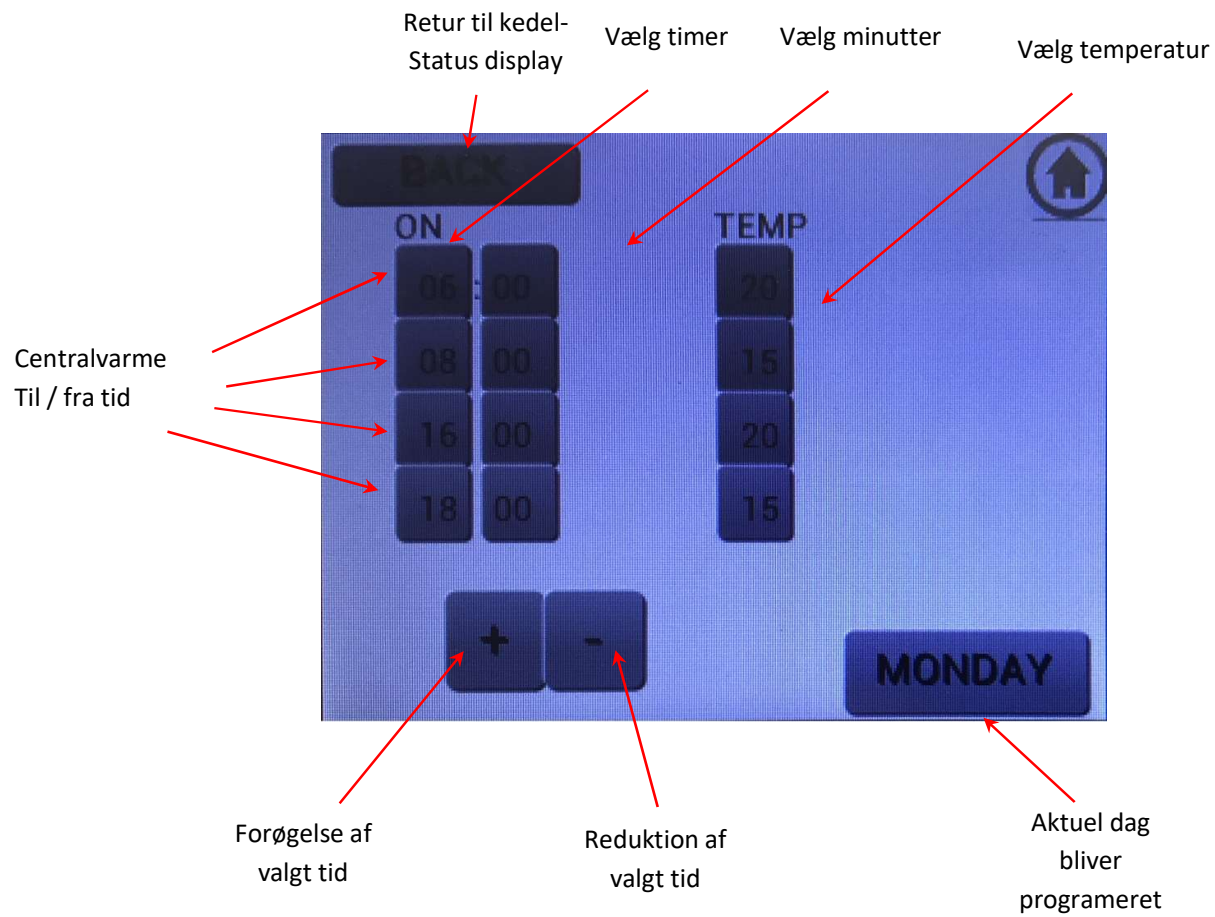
Retur til kedel-Status display

Vælg timer

Vælg minutter

Vælg temperatur

BACK

ON

TEMP

06 : 00

08 00

16 00

18 00

20

15

20

15

Centralvarme Til / fra tid

+

-

MONDAY

Forøgelse af valgt tid

Reduktion af valgt tid

Aktuel dag bliver programeret